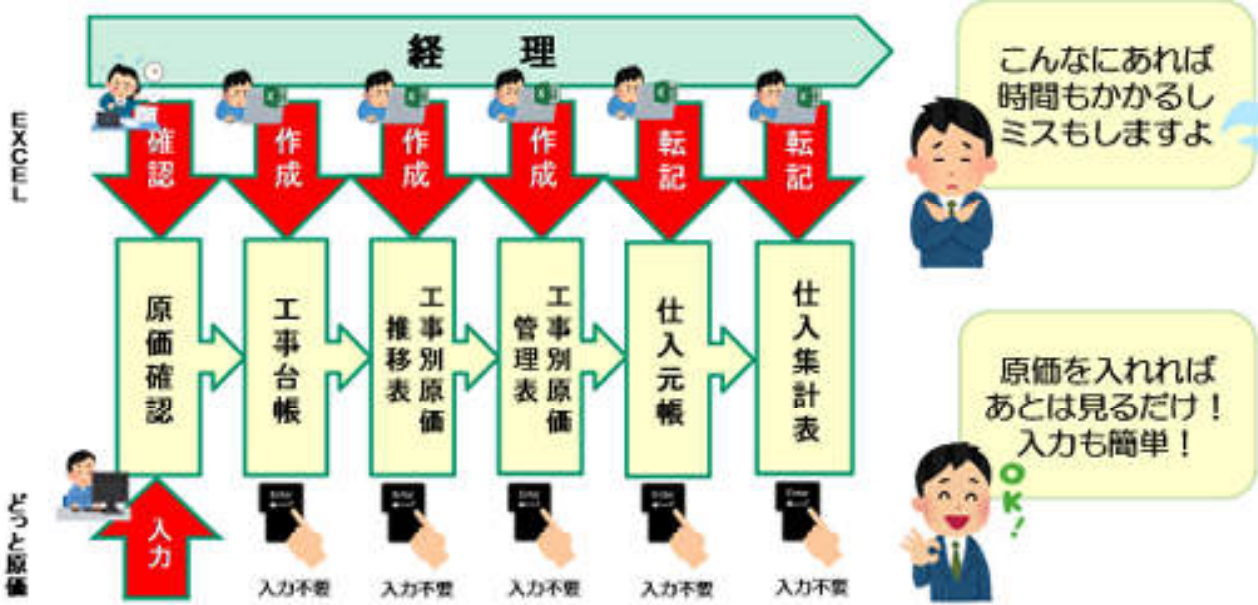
経　理

EXCEL

確認　作成　作成　作成　転記　転記

原価確認

工事台帳

工事別原価推移表

工事別原価管理表

仕入元帳

仕入集計表

こんなにあれば時間もかかるしミスもしますよ

原価を入れればあとは見るだけ！入力も簡単！

OK!

どっと原価

入力

入力不要　入力不要　入力不要　入力不要　入力不要